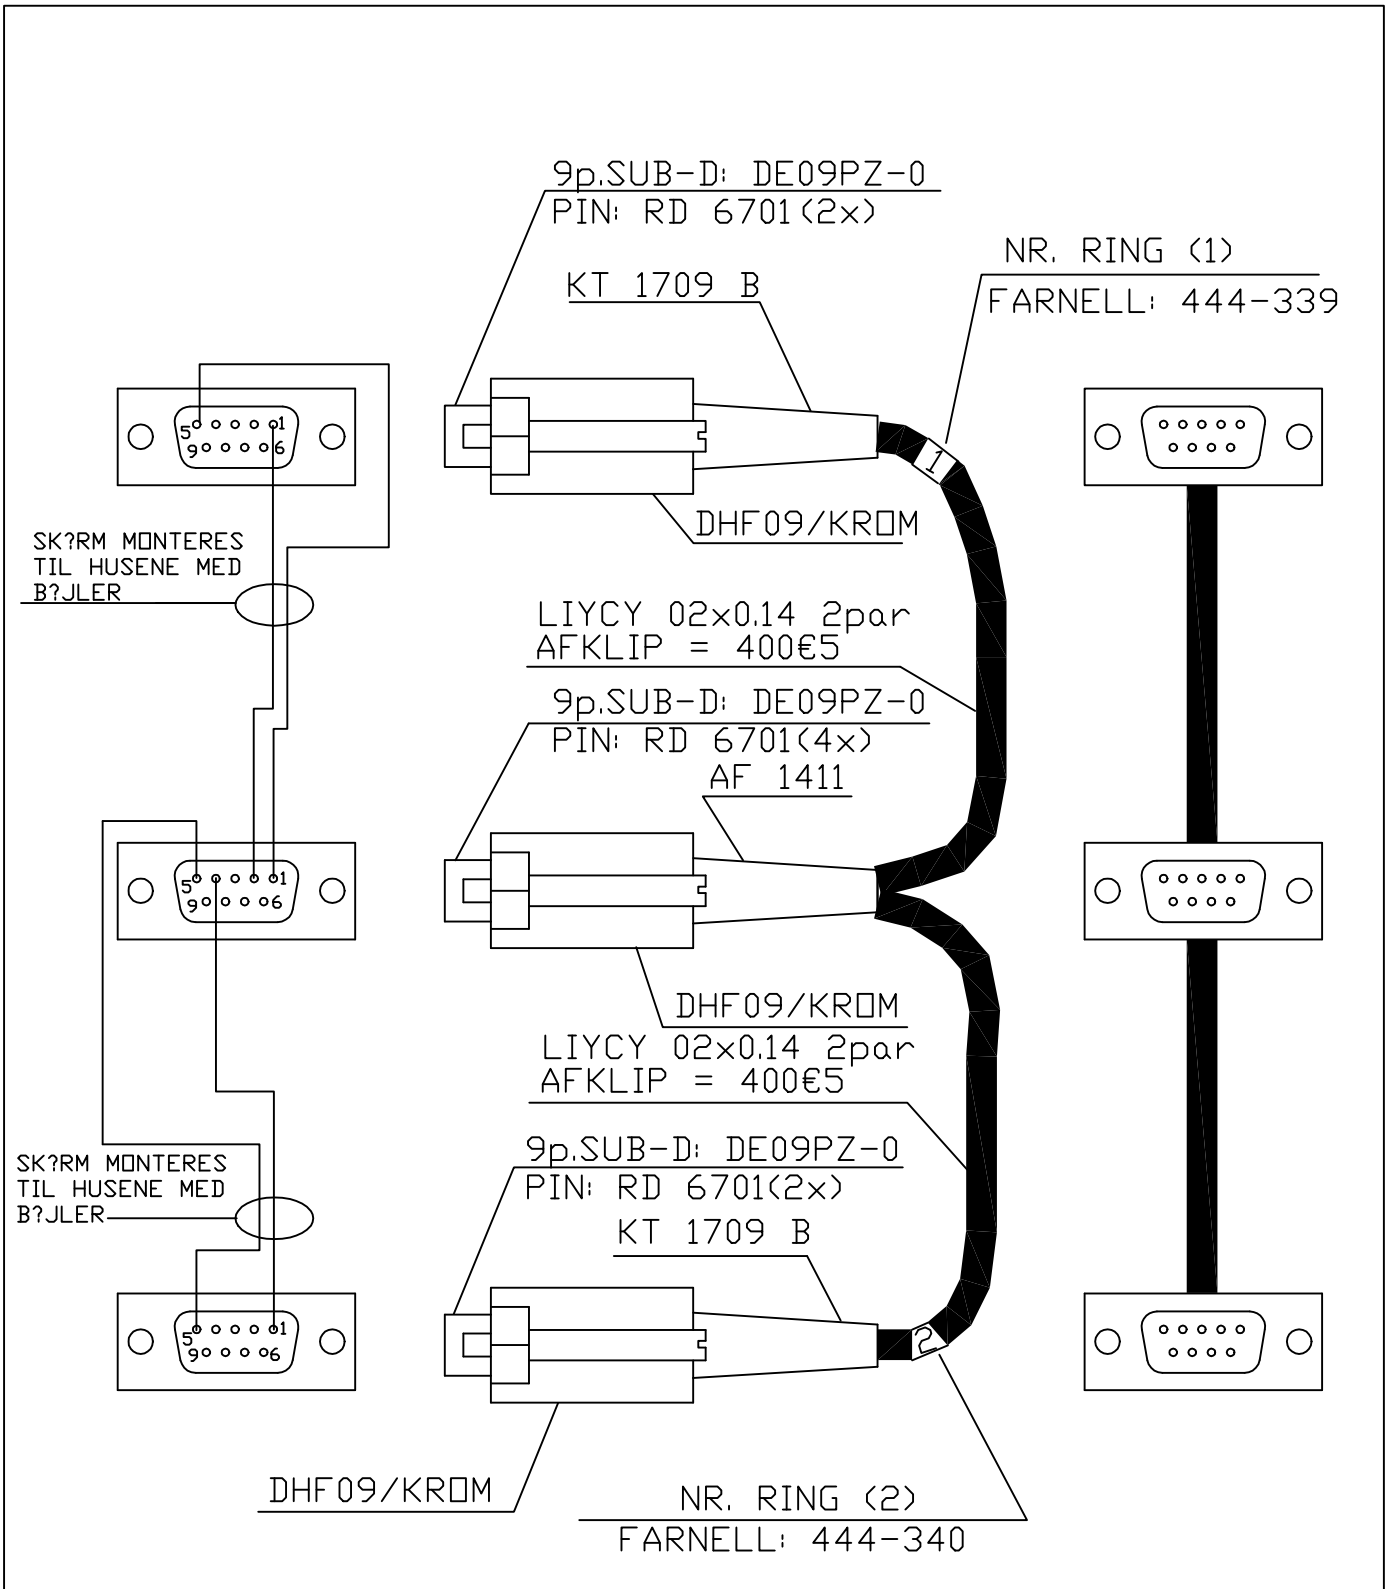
9p.SUB-D: DE09PZ-0
PIN: RD 6701(2x)

NR. RING (1)
FARNELL: 444-339

KT 1709 B

5 1
9 6

1

DHF09/KROM

SK?RM MONTERES TIL HUSENE MED B?JLER

LIYCY 02x0.14 2par
AFKLIP = 400€5

9p.SUB-D: DE09PZ-0
PIN: RD 6701(4x)

AF 1411

5 1
9 6

DHF09/KROM

LIYCY 02x0.14 2par
AFKLIP = 400€5

9p.SUB-D: DE09PZ-0
PIN: RD 6701(2x)

SK?RM MONTERES TIL HUSENE MED B?JLER

KT 1709 B

5 1
9 6

2

DHF09/KROM

NR. RING (2)
FARNELL: 444-340